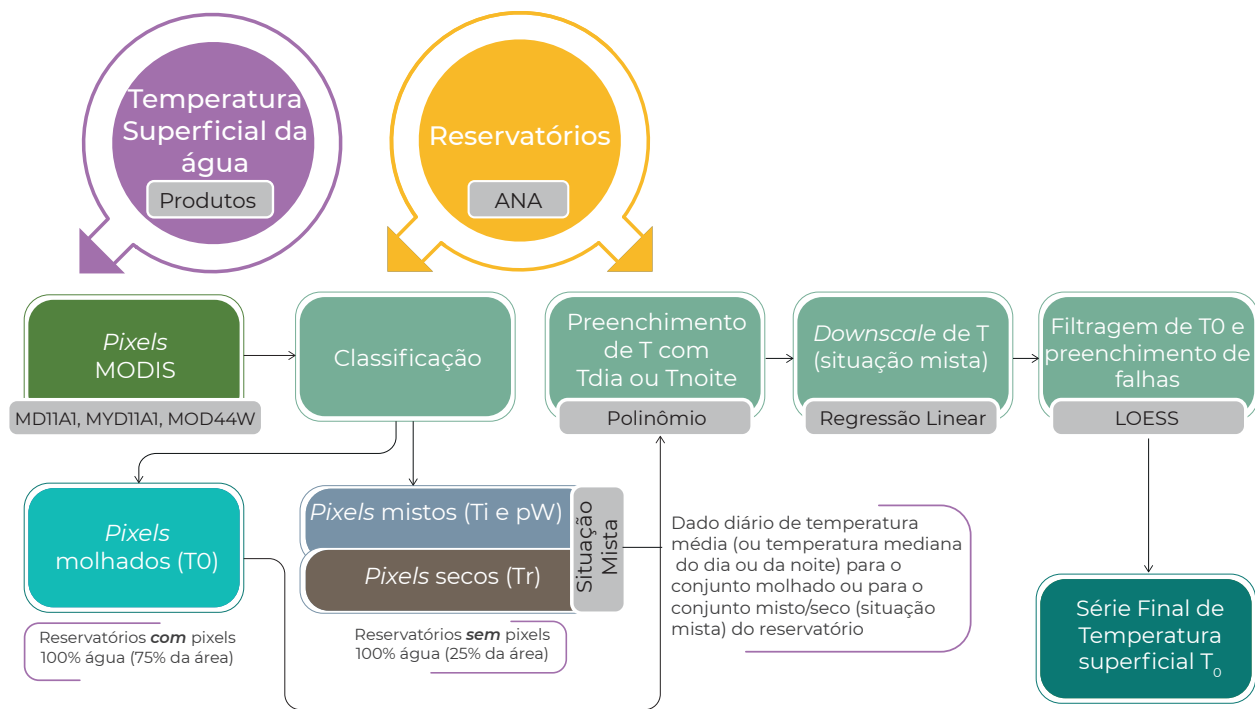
Temperatura Superficial da água

Produtos

Reservatórios

ANA

Pixels MODIS

MD11A1, MYD11A1, MOD44W

Classificação

Preenchimento de T com Tdia ou Tnoite

Polinômio

Downscale de T (situação mista)

Regressão Linear

Filtragem de T0 e preenchimento de falhas

LOESS

Pixels molhados (T0)

Reservatórios com pixels 100% água (75% da área)

Pixels mistos (Ti e pW)

Pixels secos (Tr)

Situação Mista

Reservatórios sem pixels 100% água (25% da área)

Dado diário de temperatura média (ou temperatura mediana do dia ou da noite) para o conjunto molhado ou para o conjunto misto/seco (situação mista) do reservatório

Série Final de Temperatura superficial $T_0$